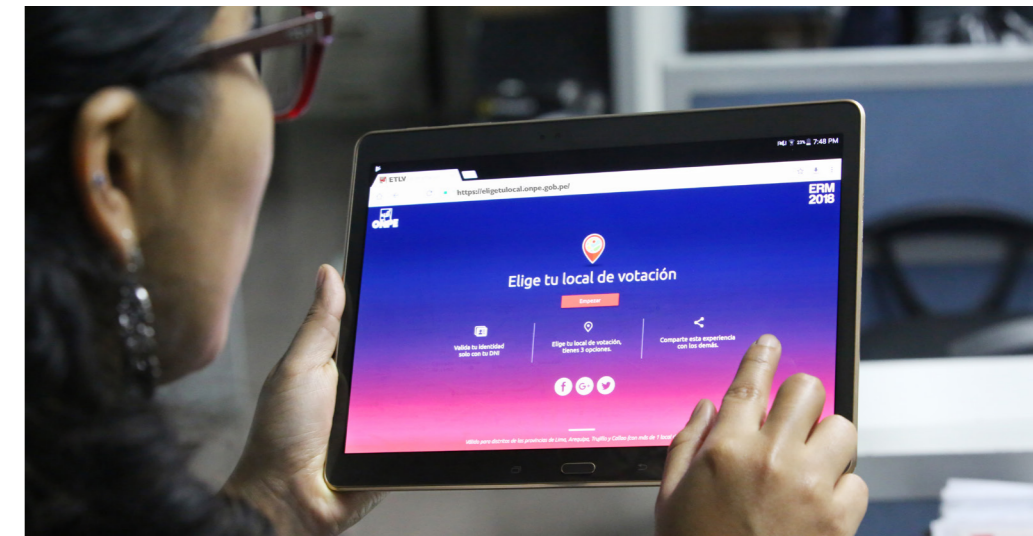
7:48 PM

ETLV

https://eligetulocal.onpe.gob.pe/

ONPE

ERM 2018

Elige tu local de votación

Empezar

Valida tu identidad solo con tu DNI

Elige tu local de votación, tienes 3 opciones.

Comparte esta experiencia con los demás.

Válido para distritos de las provincias de Lima, Arequipa, Trujillo y Callao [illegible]